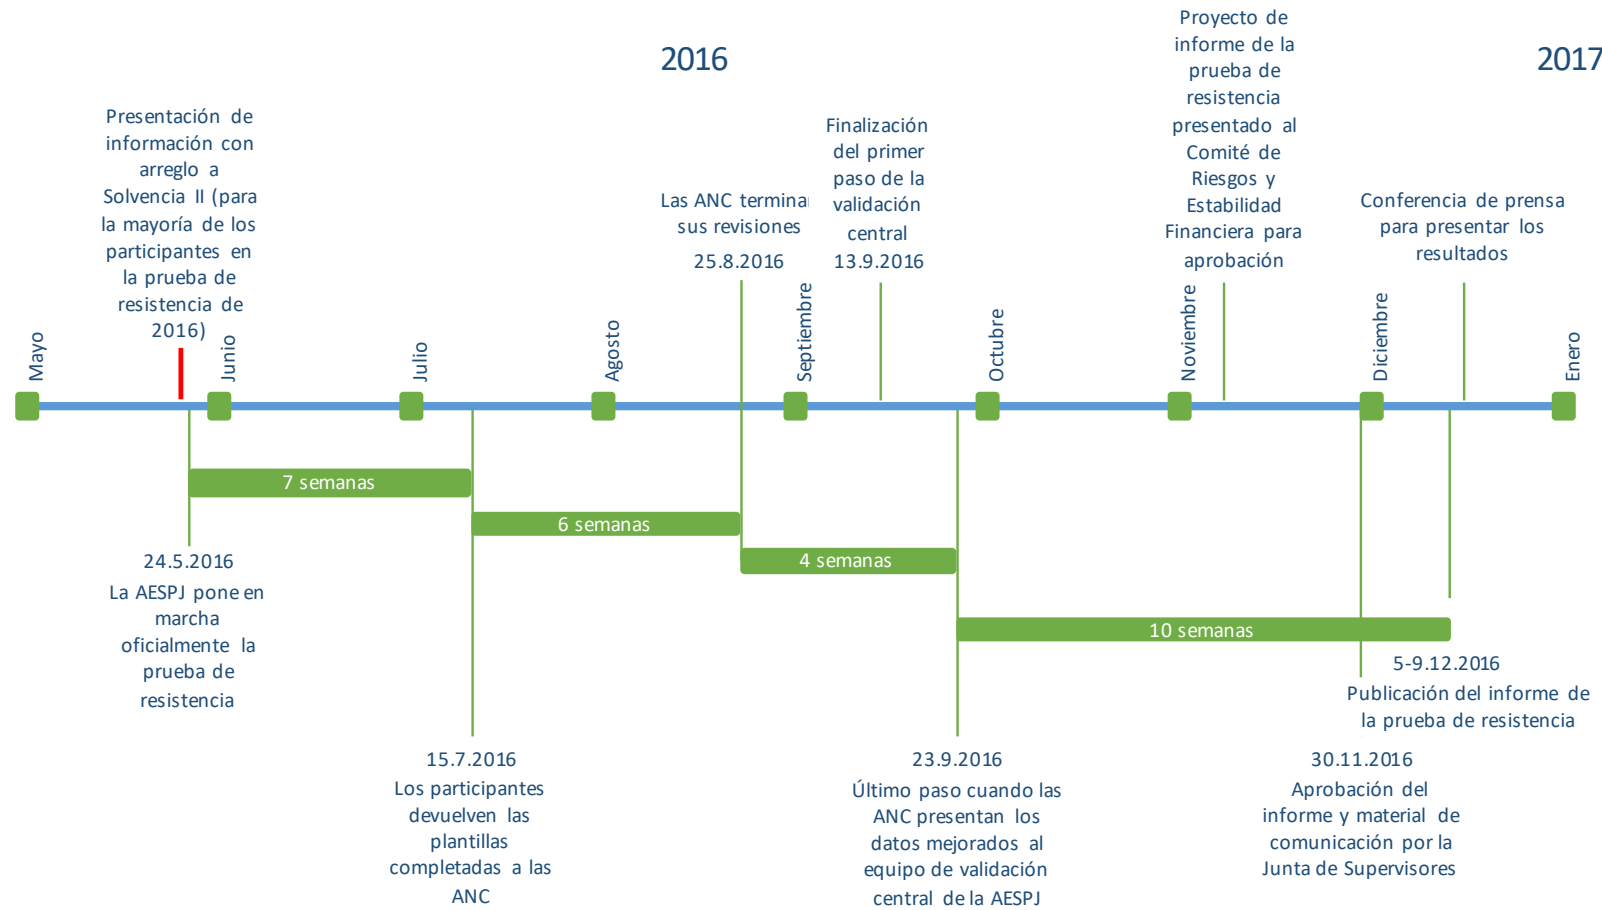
2016

2017

Presentación de información con arreglo a Solvencia II (para la mayoría de los participantes en la prueba de resistencia de 2016)

Las ANC termina sus revisiones
25.8.2016

Finalización del primer paso de la validación central
13.9.2016

Proyecto de informe de la prueba de resistencia presentado al Comité de Riesgos y Estabilidad Financiera para aprobación

Conferencia de prensa para presentar los resultados

Mayo

Junio

Julio

Agosto

Septiembre

Octubre

Noviembre

Diciembre

Enero

7 semanas

6 semanas

4 semanas

10 semanas

24.5.2016
La AESPJ pone en marcha oficialmente la prueba de resistencia

15.7.2016
Los participantes devuelven las plantillas completadas a las ANC

23.9.2016
Último paso cuando las ANC presentan los datos mejorados al equipo de validación central de la AESPJ

5-9.12.2016
Publicación del informe de la prueba de resistencia

30.11.2016
Aprobación del informe y material de comunicación por la Junta de Supervisores